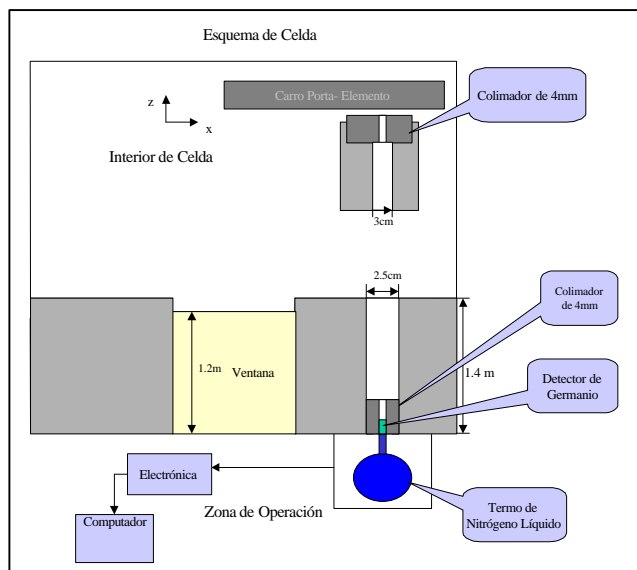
Esquema de Celda

Carro Porta- Elemento

Colimador de 4mm

z

x

Interior de Celda

3cm

2.5cm

Colimador de 4mm

1.2m

Ventana

1.4 m

Detector de Germanio

Electrónica

Computador

Zona de Operación

Termo de Nitrógeno Líquido